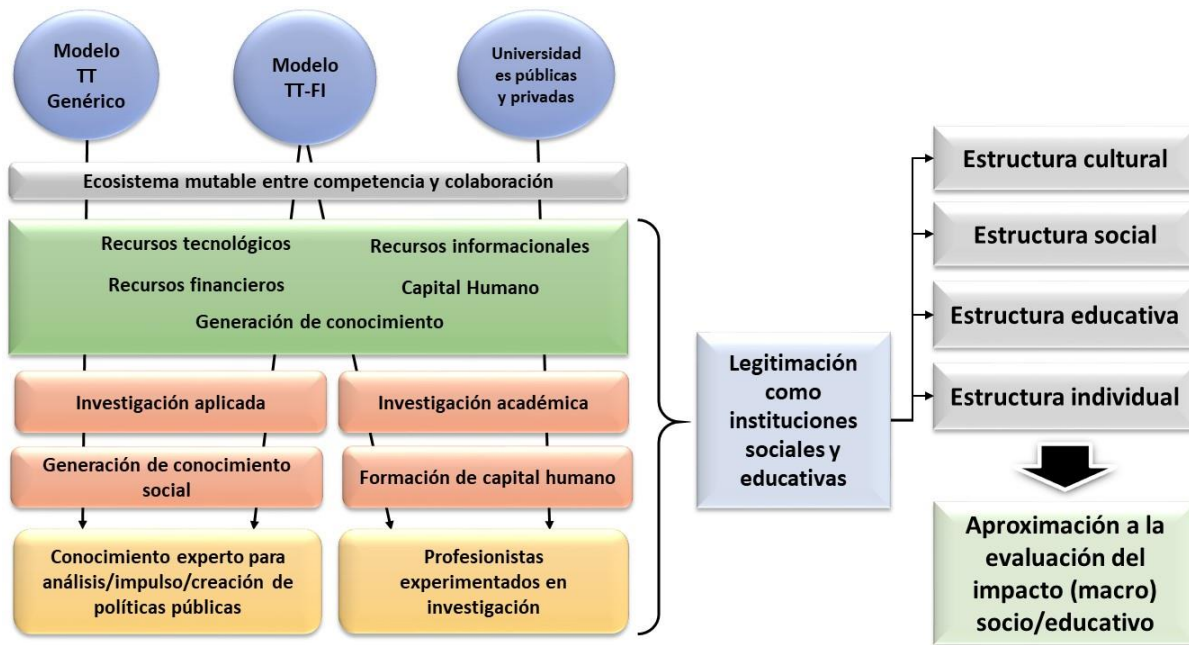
Modelo TT Genérico

Modelo TT-FI

Universidad es públicas y privadas

Ecosistema mutable entre competencia y colaboración

Recursos tecnológicos

Recursos informacionales

Recursos financieros

Capital Humano

Generación de conocimiento

Investigación aplicada

Investigación académica

Generación de conocimiento social

Formación de capital humano

Conocimiento experto para análisis/impulso/creación de políticas públicas

Profesionistas experimentados en investigación

Legitimación como instituciones sociales y educativas

Estructura cultural

Estructura social

Estructura educativa

Estructura individual

Aproximación a la evaluación del impacto (macro) socio/educativo